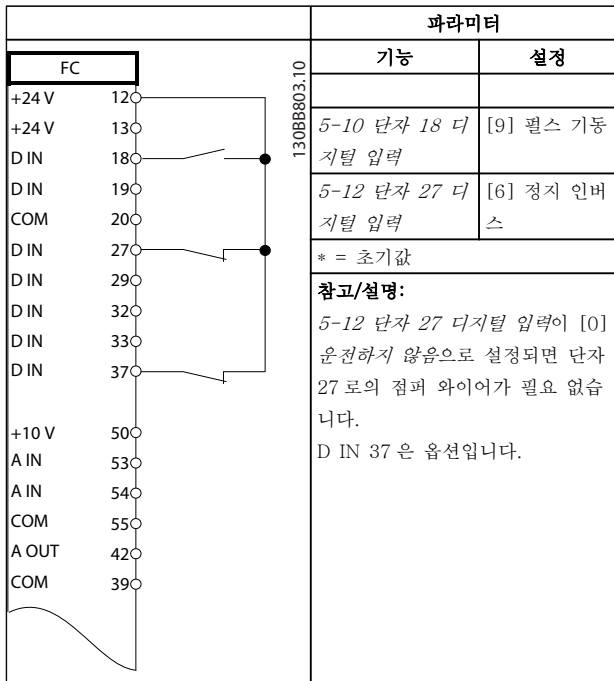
FC

| | |
|---|---|
| +24 V | 12 |
| +24 V | 13 |
| D IN | 18 |
| D IN | 19 |
| COM | 20 |
| D IN | 27 |
| D IN | 29 |
| D IN | 32 |
| D IN | 33 |
| D IN | 37 |
| +10 V | 50 |
| A IN | 53 |
| A IN | 54 |
| COM | 55 |
| A OUT | 42 |
| COM | 39 |

130BB803.10

| 파라미터 | |
|---|---|
| 기능 | 설정 |
| | |
| 5-10 단자 18 디지털 입력 | [9] 펄스 기동 |
| 5-12 단자 27 디지털 입력 | [6] 정지 인버스 |
| * = 초기값 | |

참고/설명:

5-12 단자 27 디지털 입력이 [0] 운전하지 않음으로 설정되면 단자 27 로의 점퍼 와이어가 필요 없습니다.

D IN 37 은 옵션입니다.